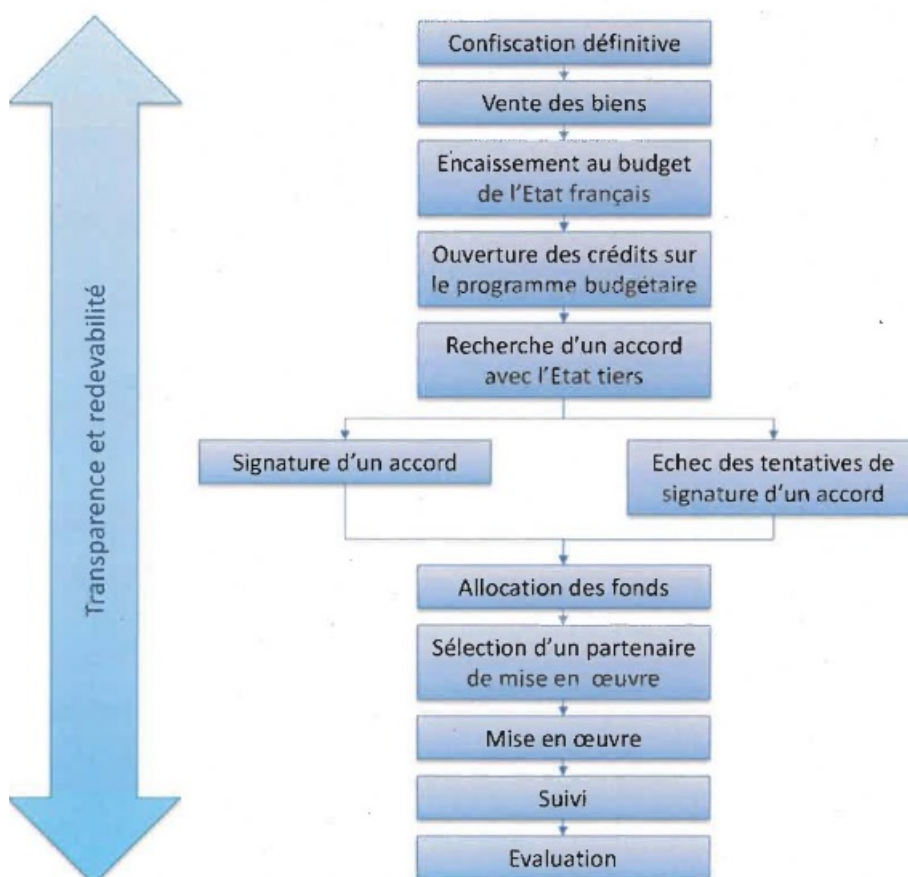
Transparence et redevabilité

Confiscation définitive

Vente des biens

Encaissement au budget de l'Etat français

Ouverture des crédits sur le programme budgétaire

Recherche d'un accord avec l'Etat tiers

Signature d'un accord

Echec des tentatives de signature d'un accord

Allocation des fonds

Sélection d'un partenaire de mise en œuvre

Mise en œuvre

Suivi

Evaluation